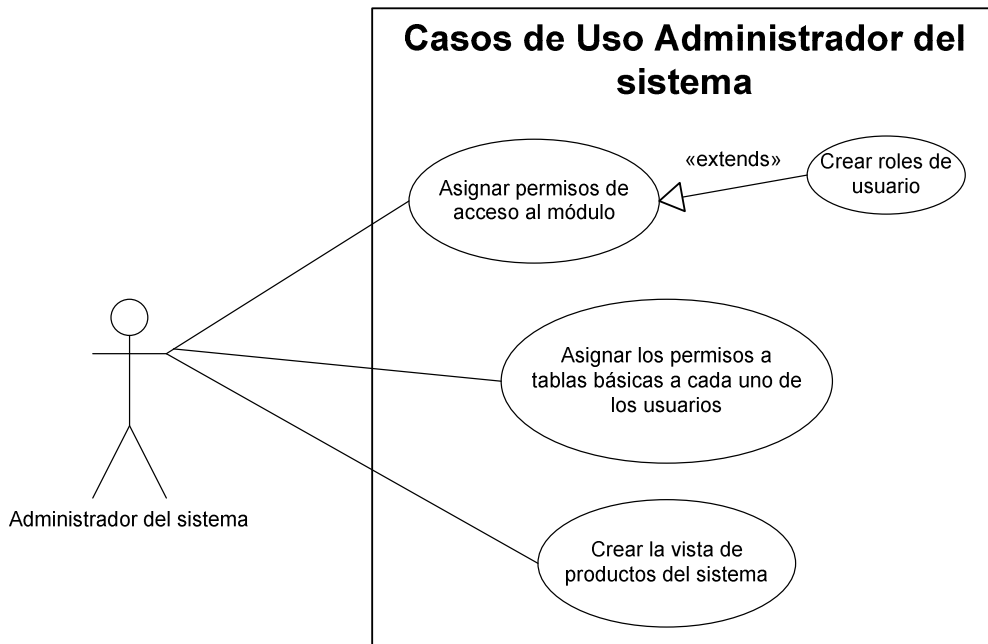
Casos de Uso Administrador del sistema

«extends»

Asignar permisos de acceso al módulo

Crear roles de usuario

Asignar los permisos a tablas básicas a cada uno de los usuarios

Administrador del sistema

Crear la vista de productos del sistema